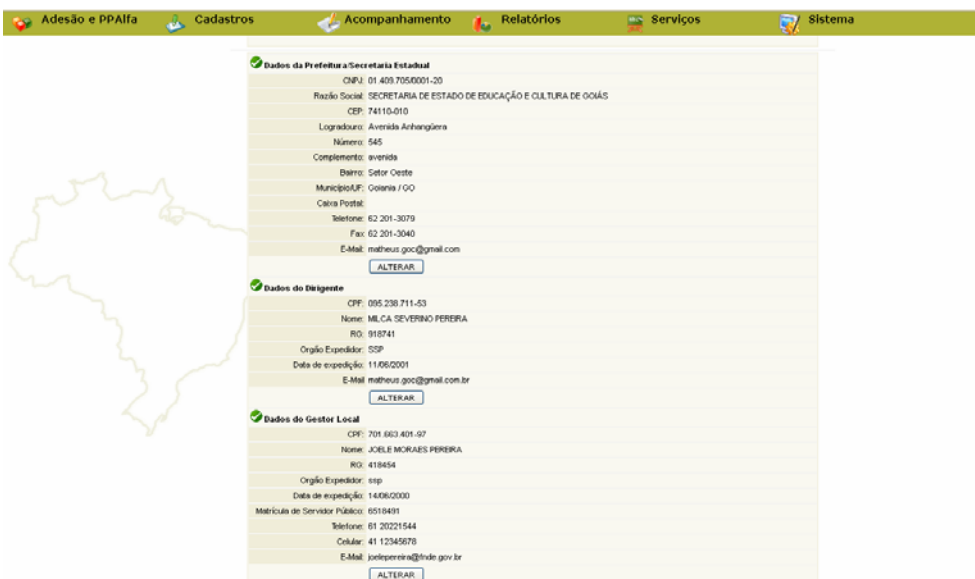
Adesão e PPAlfa Cadastros Acompanhamento Relatórios Serviços Sistema

Dados da Prefeitura/Secretaria Estadual

| | |
|---|---|
| CNPJ: | 01.409.705/0001-20 |
| Razão Social: | SECRETARIA DE ESTADO DE EDUCAÇÃO E CULTURA DE GOIÁS |
| CEP: | 74110-010 |
| Logradouro: | Avenida Anhangüera |
| Número: | 545 |
| Complemento: | avenida |
| Bairro: | Setor Oeste |
| Município/UF: | Goiania / GO |
| Caixa Postal: | |
| Telefone: | 62 201-3079 |
| Fax: | 62 201-3040 |
| E-Mail: | matheus.goc@gmail.com |

ALTERAR

Dados do Dirigente

| | |
|---|---|
| CPF: | 095.238.711-53 |
| Nome: | MILCA SEVERINO PEREIRA |
| RG: | 918741 |
| Orgão Expedidor: | SSP |
| Data de expedição: | 11/08/2001 |
| E-Mail: | matheus.goc@gmail.com.br |

ALTERAR

Dados do Gestor Local

| | |
|---|---|
| CPF: | 701.663.401-97 |
| Nome: | JOELE MORAES PEREIRA |
| RG: | 418454 |
| Orgão Expedidor: | ssp |
| Data de expedição: | 14/06/2000 |
| Matrícula de Servidor Público: | 6518491 |
| Telefone: | 61 20221544 |
| Celular: | 41 12345678 |
| E-Mail: | joelepereira@fnde.gov.br |

ALTERAR